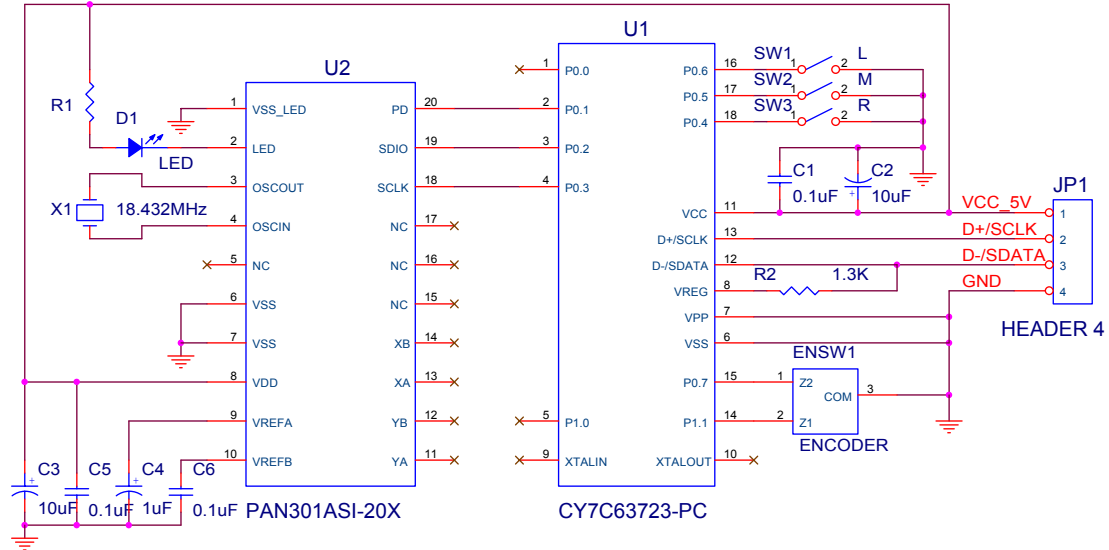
U2

U1

R1
D1
LED
X1
18.432MHz

1 VSS_LED
2 LED
3 OSCOUT
4 OSCIN
5 NC
6 VSS
7 VSS
8 VDD
9 VREFA
10 VREFB

PD 20
SDIO 19
SCLK 18
NC 17
NC 16
NC 15
XB 14
XA 13
YB 12
YA 11

PAN301ASI-20X

1 P0.0
2 P0.1
3 P0.2
4 P0.3
5 P1.0
9 XTALIN

P0.6 16
P0.5 17
P0.4 18
VCC 11
D+/SCLK 13
D-/SDATA 12
VREG 8
VPP 7
VSS 6
P0.7 15
P1.1 14
XTALOUT 10

CY7C63723-PC

SW1 1 2 L
SW2 1 2 M
SW3 1 2 R

C1
0.1uF
C2
10uF

R2
1.3K

VCC_5V
D+/SCLK
D-/SDATA
GND

JP1
1
2
3
4
HEADER 4

ENSW1
1 Z2
COM 3
2 Z1
ENCODER

C3
10uF
C5
0.1uF
C4
1uF
C6
0.1uF